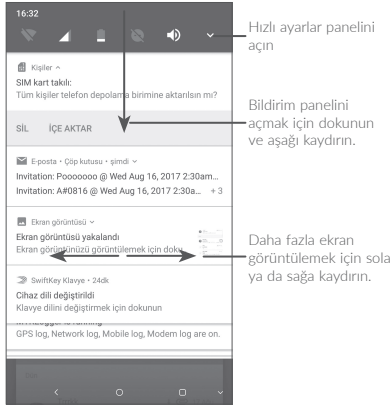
16:32

Kişiler ^
SIM kart takılı:
Tüm kişiler telefon depolama birimine aktarılsın mı?

SİL İÇE AKTAR

E-posta • Çöp kutusu • şimdi
Invitation: Poooooo @ Wed Aug 16, 2017 2:30am...
Invitation: A#0816 @ Wed Aug 16, 2017 2:30am... + 3

Ekran görüntüsü
Ekran görüntüsü yakalandı
Ekran görüntüsünü görüntülemek için doku

SwiftKey Klavye • 24dk
Cihaz dili değiştirildi
Klavye dilini değiştirmek için dokunun

GPS log, Network log, Mobile log, Modem log are on.

Hızlı ayarlar panelini açın

Bildirim panelini açmak için dokunun ve aşağı kaydırın.

Daha fazla ekran görüntülemek için sola ya da sağa kaydırın.